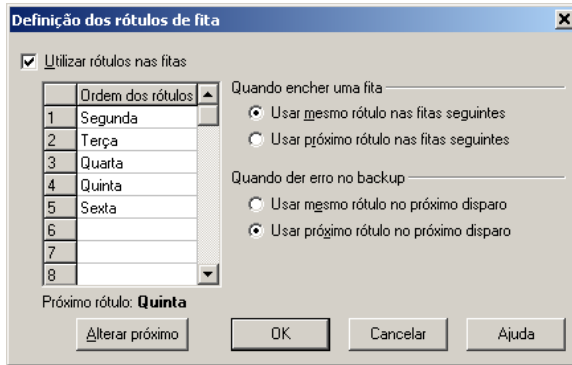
Definição dos rótulos de fita

Utilizar rótulos nas fitas

| | Ordem dos rótulos |
|---|---|
| 1 | Segunda |
| 2 | Terça |
| 3 | Quarta |
| 4 | Quinta |
| 5 | Sexta |
| 6 | |
| 7 | |
| 8 | |

Quando encher uma fita
Usar mesmo rótulo nas fitas seguintes
Usar próximo rótulo nas fitas seguintes

Quando der erro no backup
Usar mesmo rótulo no próximo disparo
Usar próximo rótulo no próximo disparo

Próximo rótulo: Quinta

Alterar próximo
OK
Cancelar
Ajuda